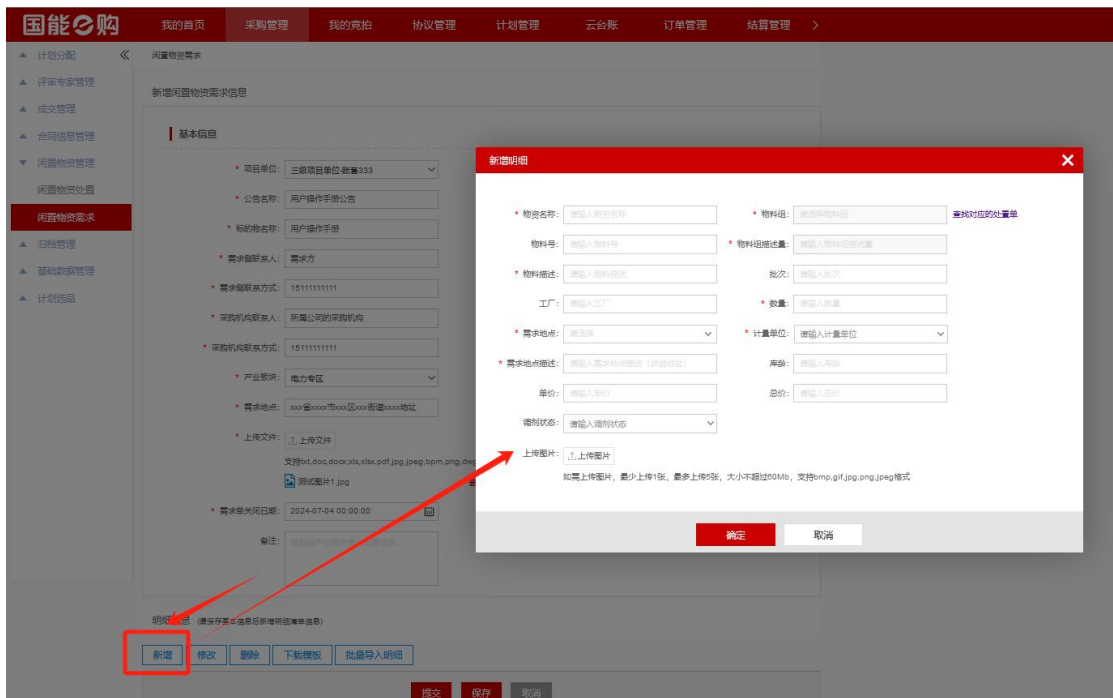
国能e购

我的首页 采购管理 我的竞拍 协议管理 计划管理 云台账 订单管理 结算管理 >

▲ 计划分配 «
▲ 评审专家管理
▲ 成交管理
▲ 合同信息管理
▼ 闲置物资管理
闲置物资处置
闲置物资需求
▲ 归档管理
▲ 基础数据管理
▲ 计划选品

闲置物资需求

新增闲置物资需求信息

基本信息

* 项目单位: 三级项目单位-数首333
* 公告名称: 用户操作手册公告
* 标的物名称: 用户操作手册
* 需求侧联系人: 需求方
* 需求侧联系方式: 15111111111
* 采购机构联系人: 所属公司的采购机构
* 采购机构联系方式: 15111111111
* 产业板块: 电力专区
* 需求地点: xxx省xxxx市xxx区xxx街道xxxx地址
* 上传文件: 上传文件
支持txt,doc,docx,xls,xlsx,pdf,jpg,jpeg,bpm,png,dwg
测试图片1.jpg
* 需求单关闭日期: 2024-07-04 00:00:00
备注: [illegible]

明细信息 (请保存基本信息后新增明细清单信息)

新增 修改 删除 下载模板 批量导入明细

提交 保存 取消

新增明细

* 物资名称: 请输入物资名称
* 物料组: 请选择物料组
查找对应的处置单
物料号: 请输入物料号
* 物料组描述: 请输入物料组描述
* 物料描述: 请输入物料描述
批次: 请输入批次
工厂: 请输入工厂
* 数量: 请输入数量
* 需求地点: 请选择
* 计量单位: 请输入计量单位
* 需求地点描述: 请输入需求地点描述（详细地址）
库龄: 请输入库龄
单价: 请输入单价
总价: 请输入总价
调剂状态: 请输入调剂状态
上传图片: 上传图片
如需上传图片，最少上传1张，最多上传5张，大小不超过50Mb，支持bmp,gif,jpg,png,jpeg格式

确定 取消